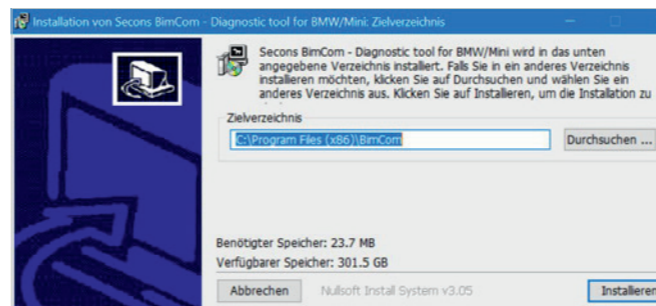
Installation von Secons BimCom - Diagnostic tool for BMW/Mini: Zielverzeichnis

Secons BimCom - Diagnostic tool for BMW/Mini wird in das unten angegebene Verzeichnis installiert. Falls Sie in ein anderes Verzeichnis installieren möchten, klicken Sie auf Durchsuchen und wählen Sie ein anderes Verzeichnis aus. Klicken Sie auf Installieren, um die Installation zu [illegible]

Zielverzeichnis

C:\Program Files (x86)\BimCom

Durchsuchen ...

Benötigter Speicher: 23.7 MB

Verfügbarer Speicher: 301.5 GB

Abbrechen

Nullsoft Install System v3.05

Installieren